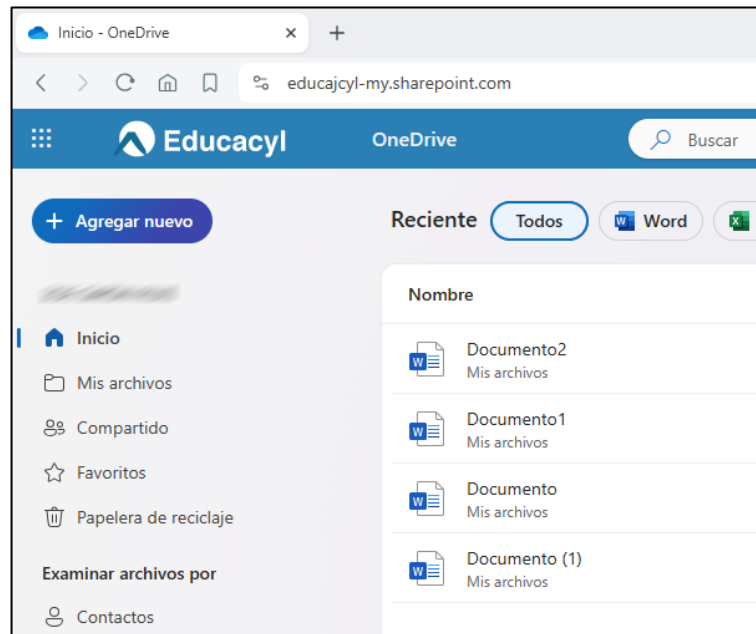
Inicio - OneDrive ×
+
educajcyl-my.sharepoint.com

Educacyl
OneDrive
Buscar

+ Agregar nuevo
Reciente
Todos
Word

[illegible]
Inicio
Mis archivos
Compartido
Favoritos
Papelera de reciclaje

Examinar archivos por
Contactos

Nombre
Documento2
Mis archivos
Documento1
Mis archivos
Documento
Mis archivos
Documento (1)
Mis archivos